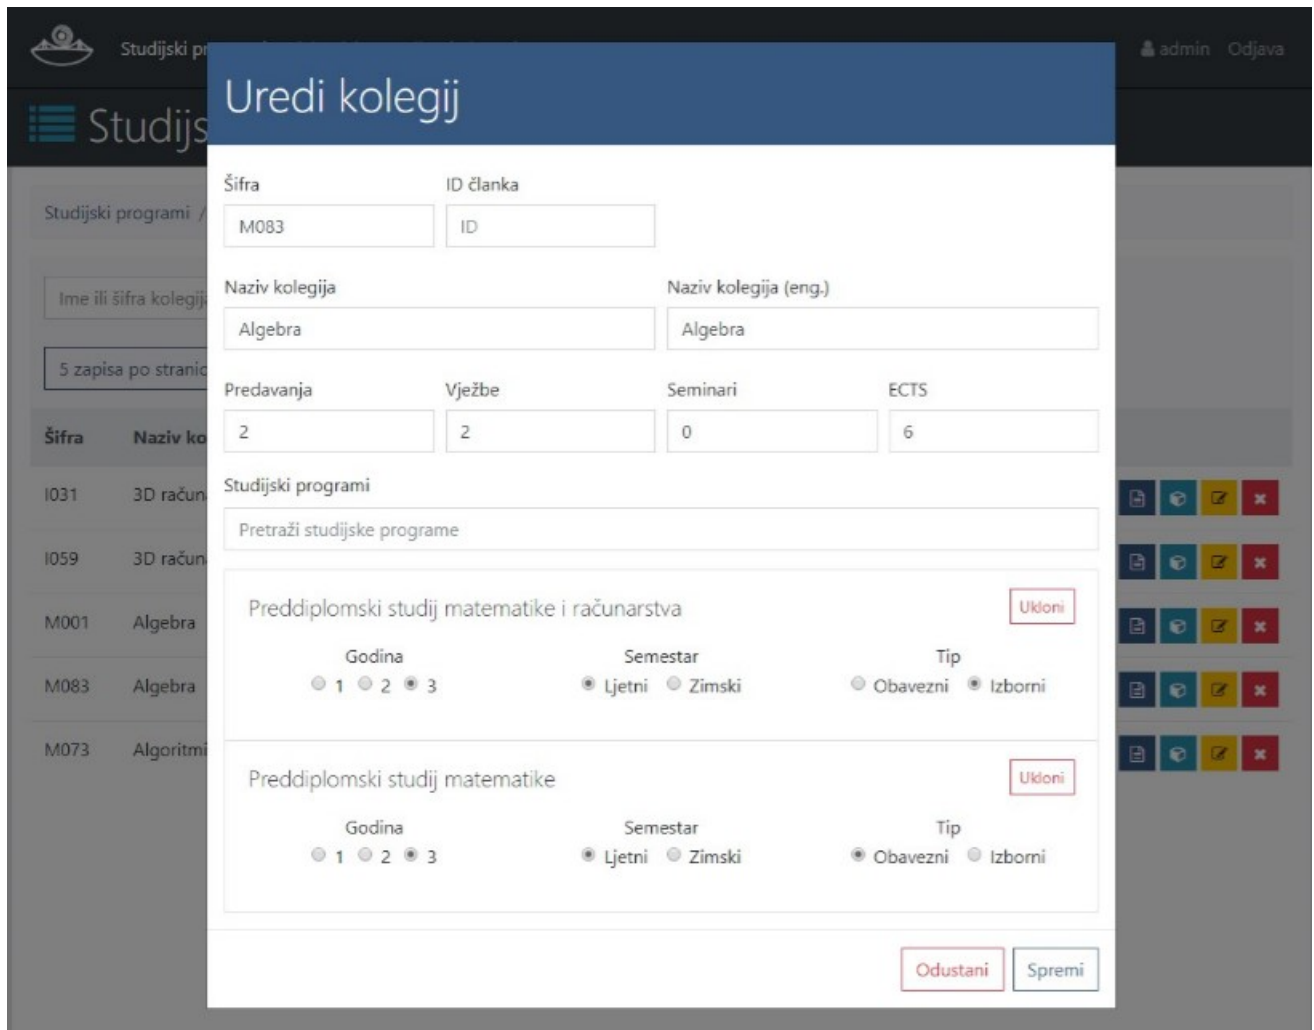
Studijski pr

admin Odjava

Studijs

Studijski programi /

Ime ili šifra kolegij

5 zapisa po stranic

| Šifra | Naziv ko |
|---|---|
| I031 | 3D račun |
| I059 | 3D račun |
| M001 | Algebra |
| M083 | Algebra |
| M073 | Algoritmi |

Uredi kolegij

Šifra
M083

ID članka
ID

Naziv kolegija
Algebra

Naziv kolegija (eng.)
Algebra

Predavanja
2

Vježbe
2

Seminari
0

ECTS
6

Studijski programi
Pretraži studijske programe

Preddiplomski studij matematike i računarstva
Ukloni
Godina
1 2 3
Semestar
Ljetni Zimski
Tip
Obavezni Izborni

Preddiplomski studij matematike
Ukloni
Godina
1 2 3
Semestar
Ljetni Zimski
Tip
Obavezni Izborni

Odustani Spremi